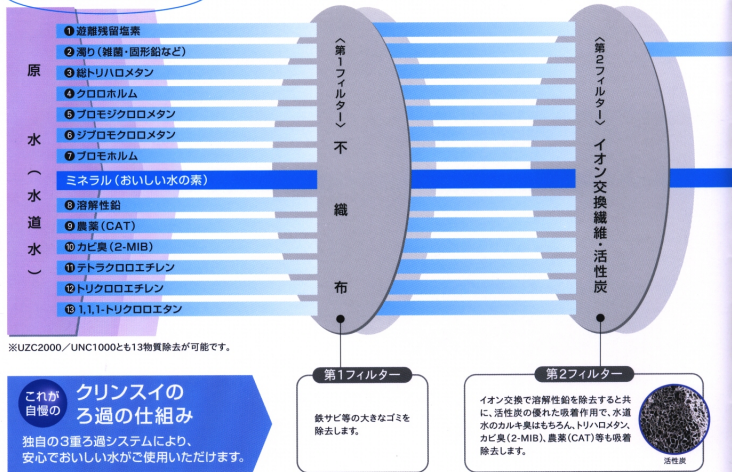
原水（水道水）

❶ 遊離残留塩素
❷ 濁り（雑菌・固形鉛など）
❸ 総トリハロメタン
❹ クロロホルム
❺ ブロモジクロロメタン
❻ ジブロモクロロメタン
❼ ブロモホルム
ミネラル（おいしい水の素）
❽ 溶解性鉛
❾ 農薬（CAT）
❿ カビ臭（2-MIB）
⓫ テトラクロロエチレン
⓬ トリクロロエチレン
⓭ 1,1,1-トリクロロエタン

〈第1フィルター〉不織布

〈第2フィルター〉イオン交換繊維・活性炭

※UZC2000／UNC1000とも13物質除去が可能です。

これが自慢の クリンスイのろ過の仕組み

独自の3重ろ過システムにより、安心でおいしい水がご使用いただけます。

第1フィルター
鉄サビ等の大きなゴミを除去します。

第2フィルター
イオン交換で溶解性鉛を除去すると共に、活性炭の優れた吸着作用で、水道水のカルキ臭はもちろん、トリハロメタン、カビ臭（2-MIB）、農薬（CAT）等も吸着除去します。

活性炭